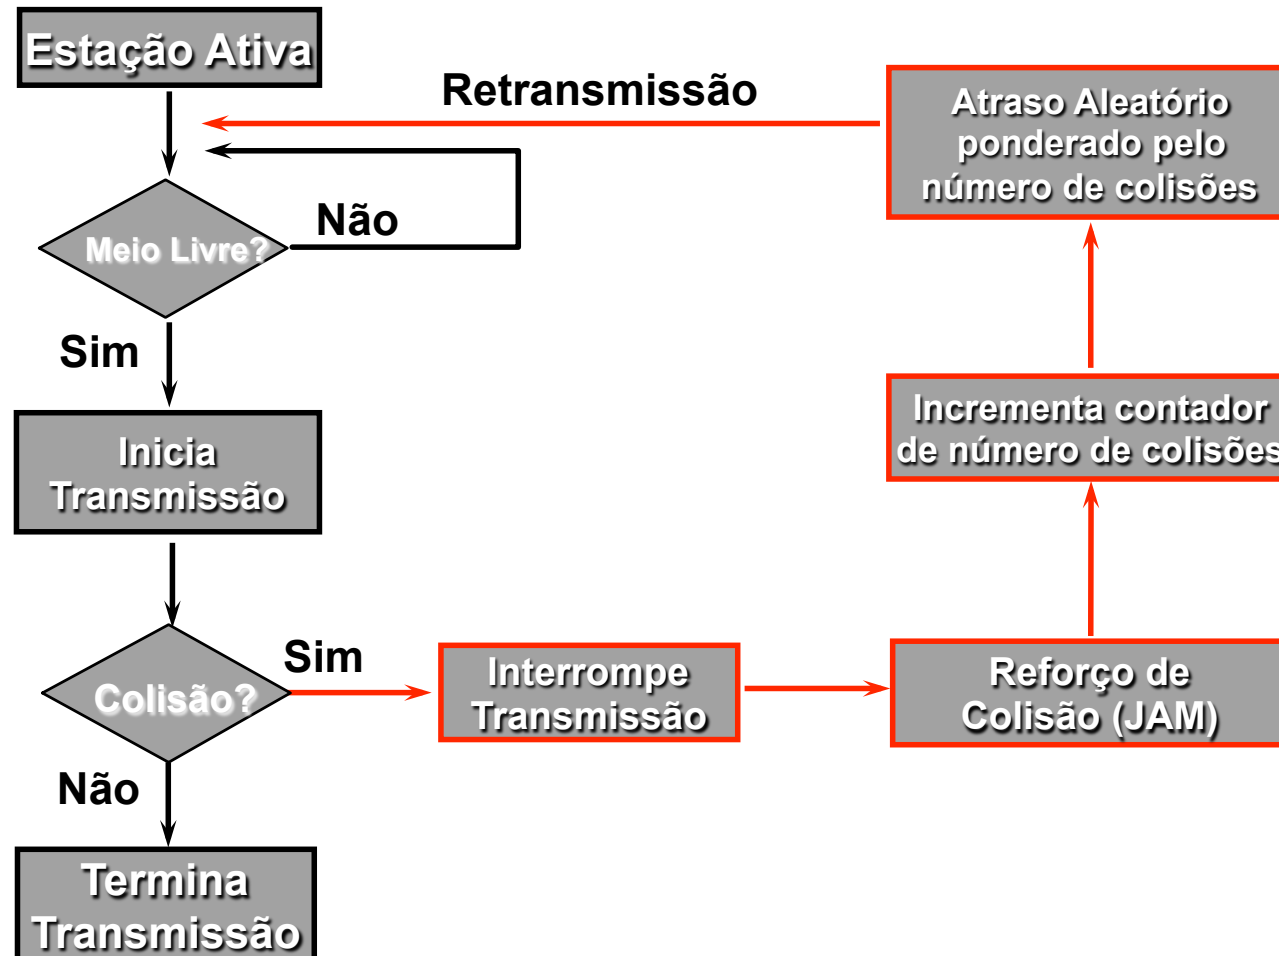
Estação Ativa

Retransmissão

Atraso Aleatório ponderado pelo número de colisões

Meio Livre?

Não

Sim

Incrementa contador de número de colisões

Inicia Transmissão

Colisão?

Sim

Interrompe Transmissão

Reforço de Colisão (JAM)

Não

Termina Transmissão